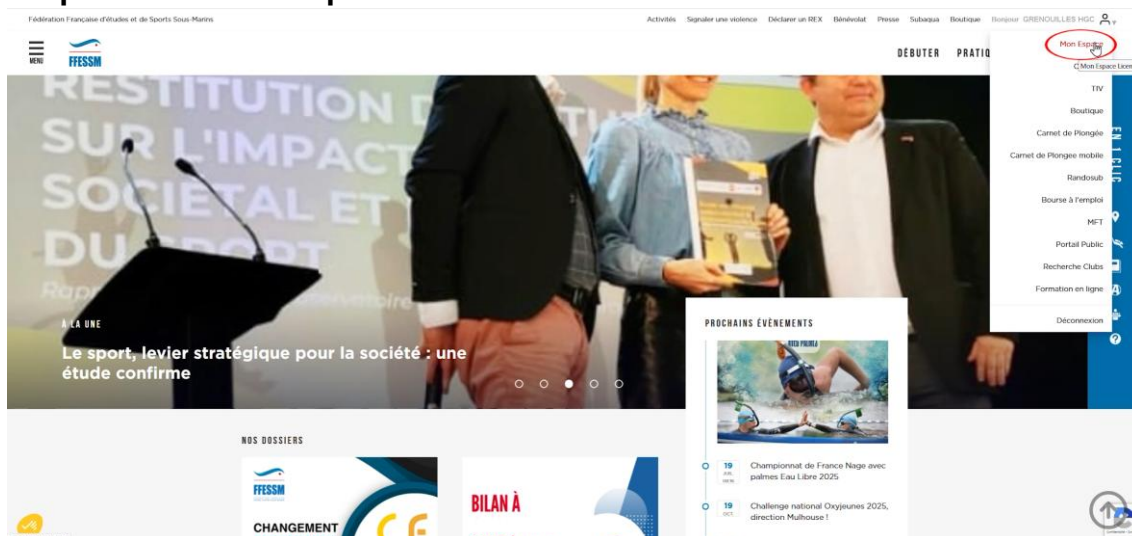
Fédération Française d'études et de Sports Sous-Marins

Activités Signaler une violence Déclarer un REX Bénévolat Presse Subaqua Boutique Bonjour GRENOUILLES HGC

MENU

FFESSM

DÉBUTER PRATIQ

Mon Espace

Mon Espace Licen

TIV

Boutique

Carnet de Plongée

Carnet de Plongee mobile

Randosub

Bourse à l'emploi

MFT

Portail Public

Recherche Clubs

Formation en ligne

Déconnexion

RESTITUTION D
SUR L'IMPACT
SOCIÉTAL ET
DU SPORT

À LA UNE

Le sport, levier stratégique pour la société : une étude confirme

PROCHAINS ÉVÉNEMENTS

NOS DOSSIERS

FFESSM

CHANGEMENT

BILAN À

19 JUIL. 2025 Championnat de France Nage avec palmes Eau Libre 2025

19 OCT. Challenge national Oxyjeunes 2025, direction Mulhouse !